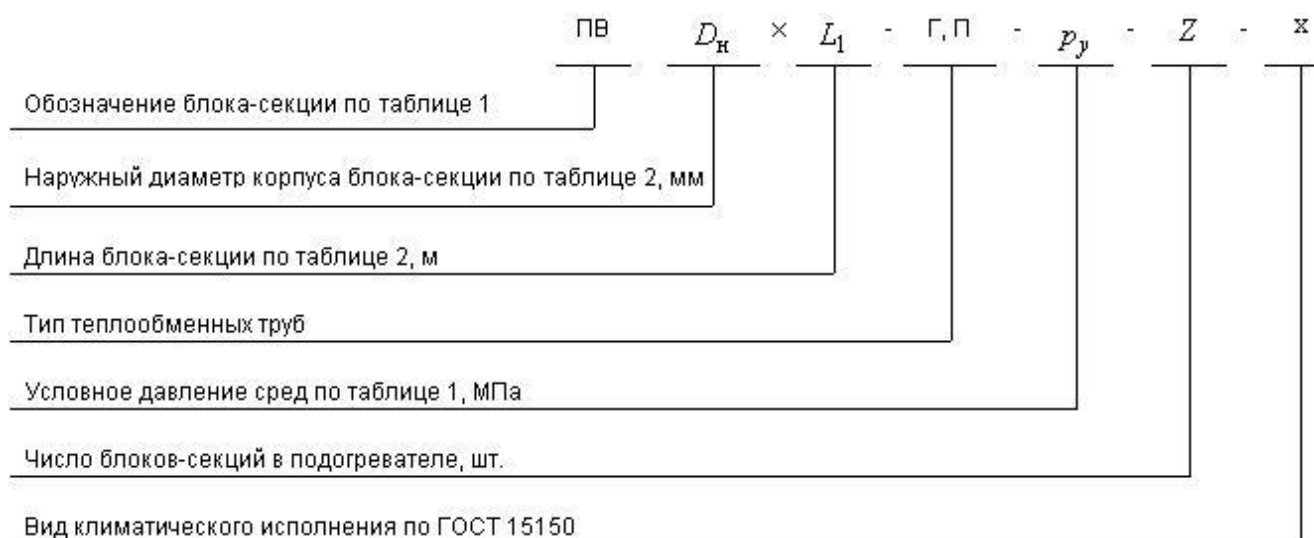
ПВ $D_н$ × $L_1$ - Г, П - $p_у$ - $Z$ - x

Обозначение блока-секции по таблице 1

Наружный диаметр корпуса блока-секции по таблице 2, мм

Длина блока-секции по таблице 2, м

Тип теплообменных труб

Условное давление сред по таблице 1, МПа

Число блоков-секций в подогревателе, шт.

Вид климатического исполнения по ГОСТ 15150